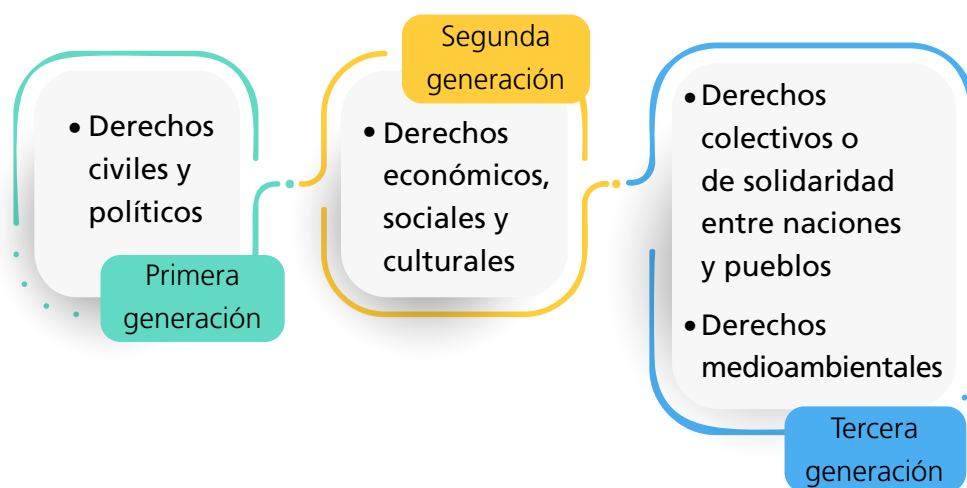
• Derechos civiles y políticos

Primera generación

Segunda generación

• Derechos económicos, sociales y culturales

• Derechos colectivos o de solidaridad entre naciones y pueblos

• Derechos medioambientales

Tercera generación